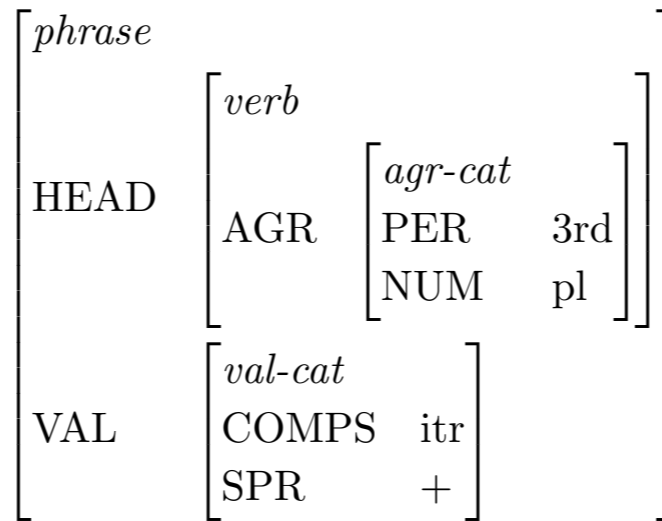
$\begin{bmatrix} \textit{phrase} & \\ \text{HEAD} & \begin{bmatrix} \textit{verb} & \\ \text{AGR} & \begin{bmatrix} \textit{agr-cat} & \\ \text{PER} & \text{3rd} \\ \text{NUM} & \text{pl} \end{bmatrix} \end{bmatrix} \\ \text{VAL} & \begin{bmatrix} \textit{val-cat} & \\ \text{COMPS} & \text{itr} \\ \text{SPR} & + \end{bmatrix} \end{bmatrix}$